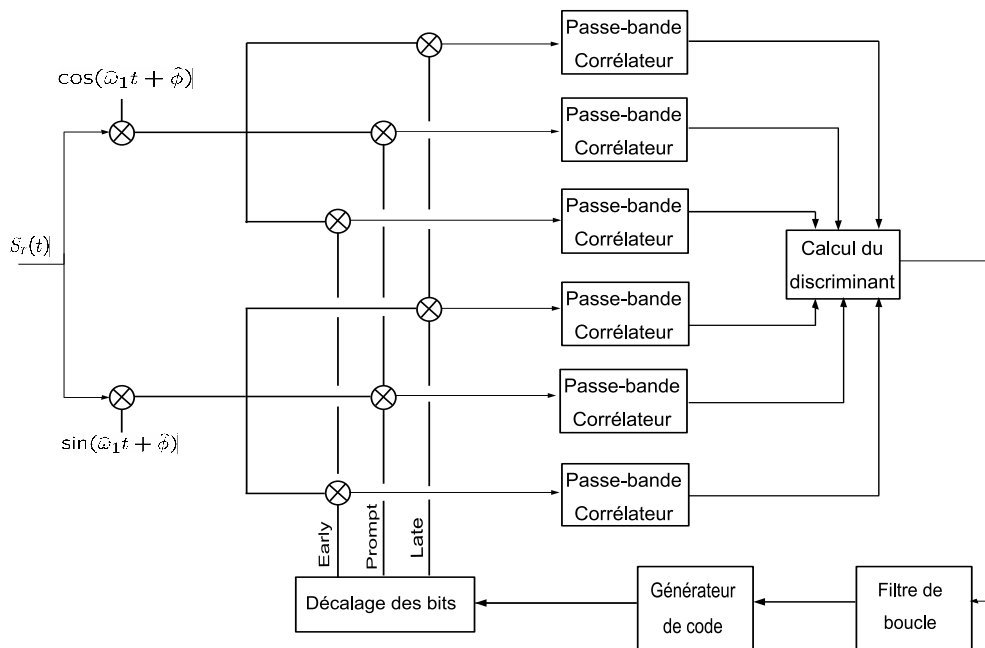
$\cos(\hat{\omega}_1 t + \hat{\phi})$

$S_r(t)$

$\sin(\hat{\omega}_1 t + \hat{\phi})$

Passe-bande Corrélateur

Passe-bande Corrélateur

Passe-bande Corrélateur

Passe-bande Corrélateur

Passe-bande Corrélateur

Passe-bande Corrélateur

Calcul du discriminant

Early

Prompt

Late

Décalage des bits

Générateur de code

Filtre de boucle